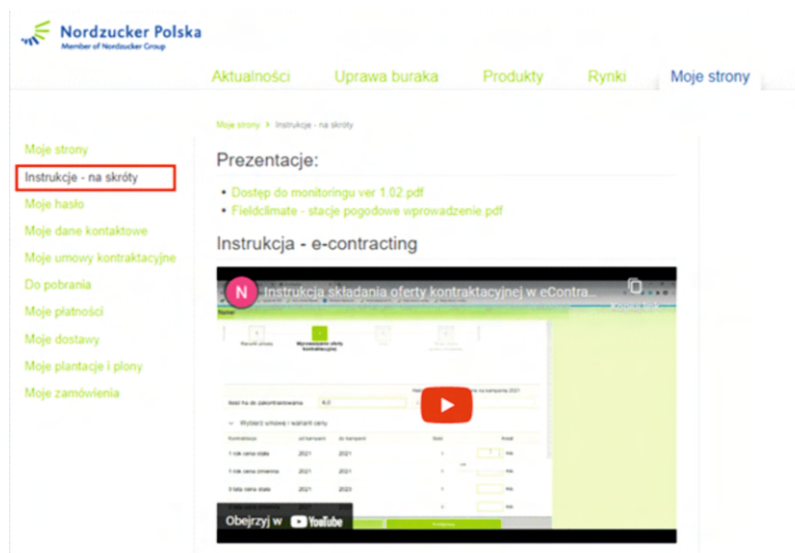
Nordzucker Polska
Member of Nordzucker Group

Aktualności Uprawa buraka Produkty Rynki Moje strony

Moje strony > Instrukcje - na skróty

Moje strony
Instrukcje - na skróty
Moje hasło
Moje dane kontaktowe
Moje umowy kontraktacyjne
Do pobrania
Moje płatności
Moje dostawy
Moje plantacje i plony
Moje zamówienia

Prezentacje:

- Dostęp do monitoringu ver 1.02.pdf
- Fieldclimate - stacje pogodowe wprowadzenie.pdf

Instrukcja - e-contracting

N Instrukcja składania oferty kontraktacyjnej w eContra...

Obejrzyj w YouTube